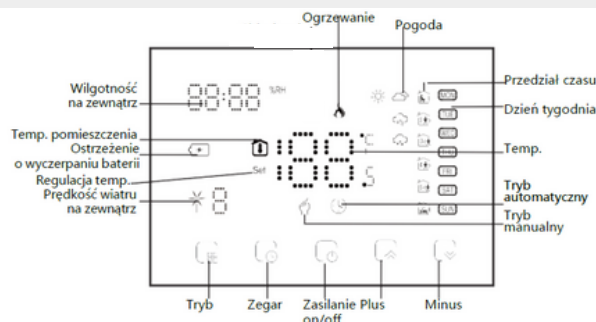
Ogrzewanie
Pogoda
Przedział czasu
Wilgotność na zewnątrz
%RH
Dzień tygodnia
Temp. pomieszczenia
Ostrzeżenie o wyczerpaniu baterii
Temp.
Regulacja temp.
Set
Prędkość wiatru na zewnątrz
Tryb automatyczny
Tryb manualny
Tryb
Zegar
Zasilanie on/off
Plus
Minus